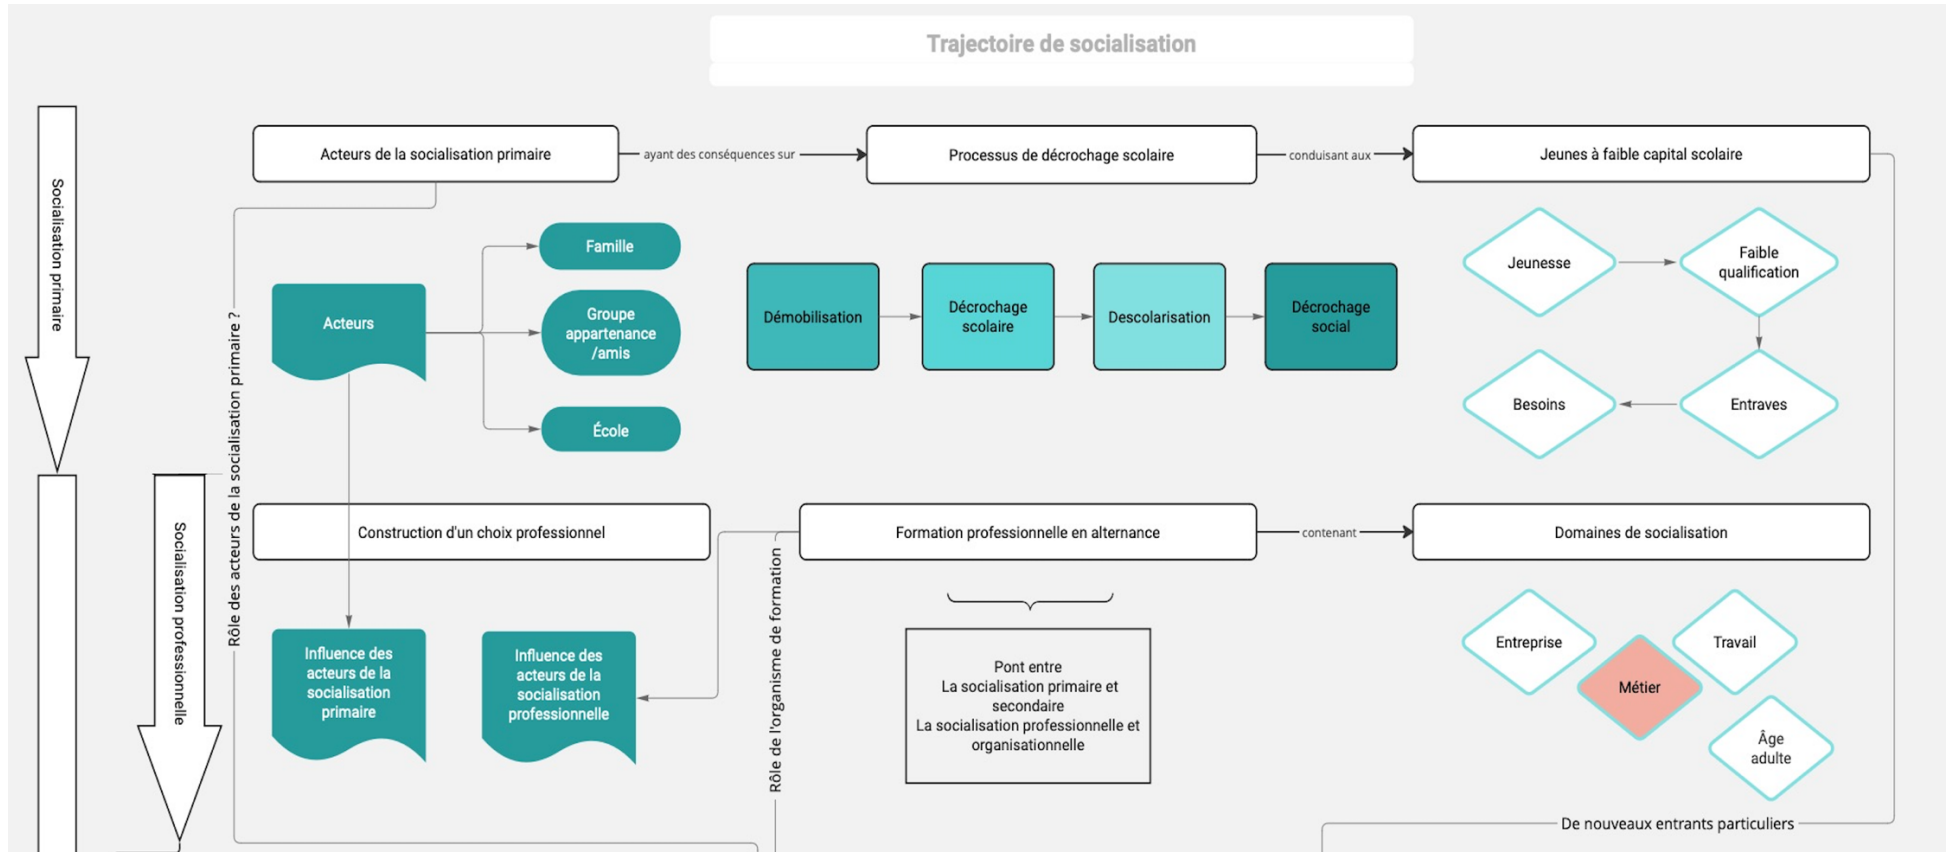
Trajectoire de socialisation

Socialisation primaire

Acteurs de la socialisation primaire — ayant des conséquences sur → Processus de décrochage scolaire — conduisant aux → Jeunes à faible capital scolaire

Rôle des acteurs de la socialisation primaire ?

Acteurs

Famille

Groupe appartenance /amis

École

Démobilisation

Décrochage scolaire

Descolarisation

Décrochage social

Jeunesse

Faible qualification

Besoins

Entraves

Socialisation professionnelle

Construction d'un choix professionnel

Formation professionnelle en alternance — contenant → Domaines de socialisation

Rôle de l'organisme de formation

Influence des acteurs de la socialisation primaire

Influence des acteurs de la socialisation professionnelle

Pont entre
La socialisation primaire et secondaire
La socialisation professionnelle et organisationnelle

Entreprise

Travail

Métier

Âge adulte

De nouveaux entrants particuliers